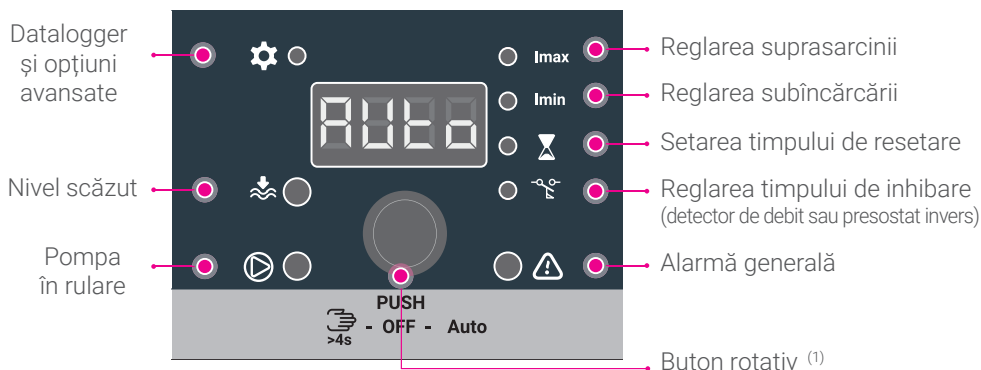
Datalogger și opțiuni avansate

Nivel scăzut

Pompa în rulare

AUto

Imax

Imin

PUSH

>4s - OFF - Auto

Reglarea suprasarcinii

Reglarea subîncărcării

Setarea timpului de resetare

Reglarea timpului de inhibare
(detector de debit sau presostat invers)

Alarmă generală

Buton rotativ $^{(1)}$